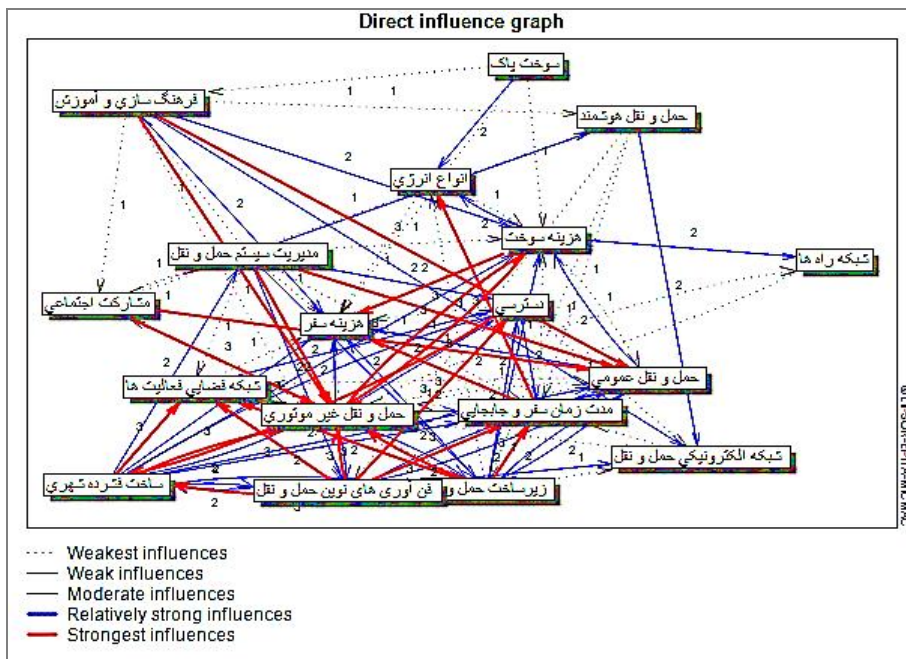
Direct influence graph

سوخت پاک

فرهنگ سازي و آموزش

حمل و نقل هوشمند

انواع انرژي

هزينه سوخت

شبکه راه ها

مديريت سيستم حمل و نقل

مشارکت اجتماعي

هزينه سفر

دسترسي

حمل و نقل عمومي

شبکه فضايي فعاليت ها

حمل و نقل غير موتوري

مدت زمان سفر و جابجايي

شبکه الکترونيکي حمل و نقل

ساخت فشرده شهري

فن آوري هاي نوين حمل و نقل

زيرساخت حمل و

1 1 2 2 1 1 2 2 3 1 2 2 1 1 1 2 1 2 1 3 2 3 2 2 2 3 1 3 2 2 1 3 3 2 3 2 1 2 2 2 3 2

Weakest influences
Weak influences
Moderate influences
Relatively strong influences
Strongest influences

©LIPSOR-EPITA-MICMAC